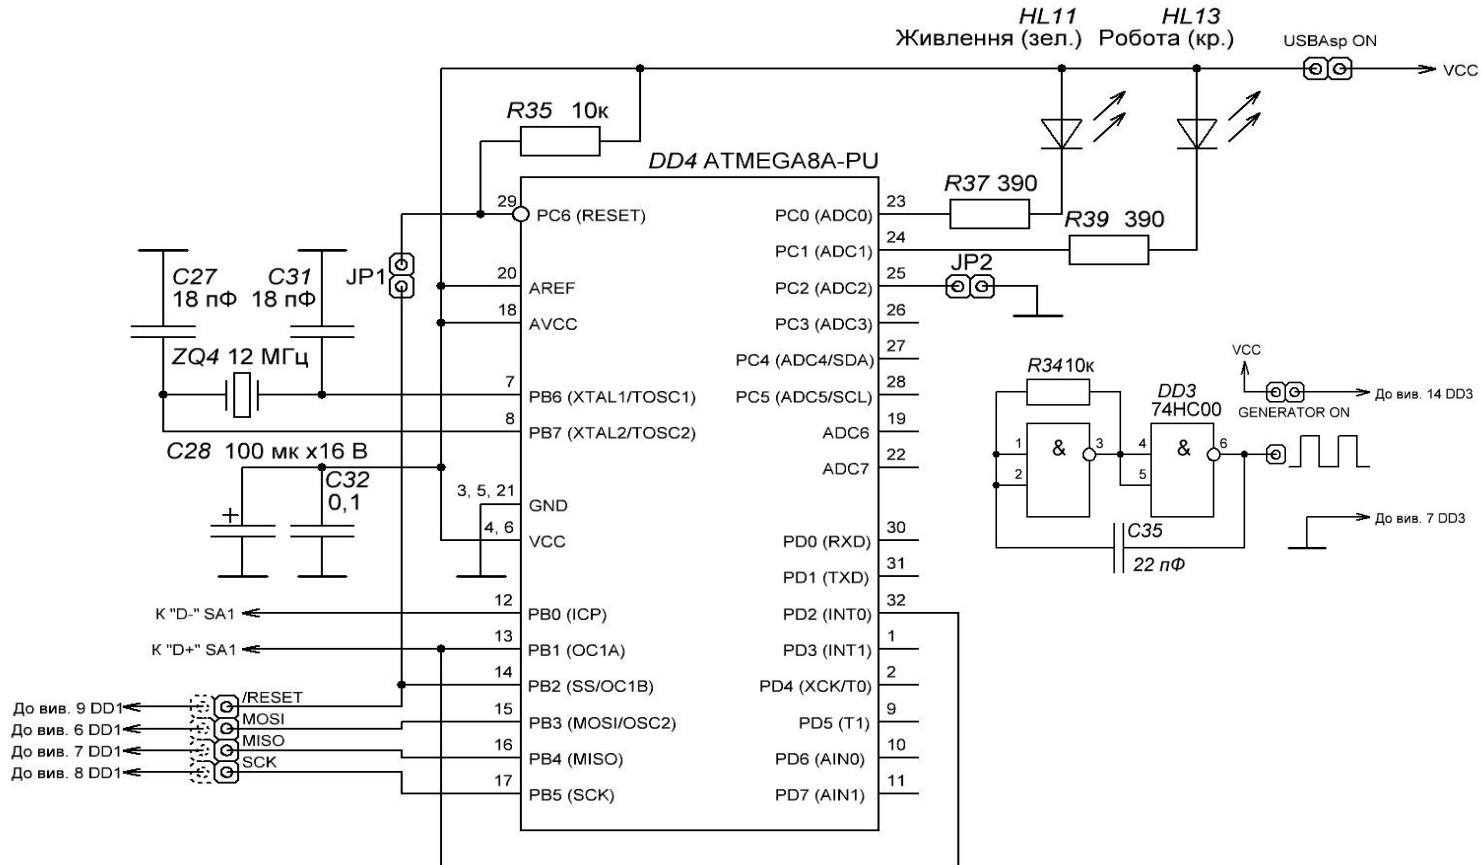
HL11
Живлення (зел.)
HL13
Робота (кр.)
USBAsp ON
VCC
R35 10к
DD4 ATMEGA8A-PU
R37 390
R39 390
29
PC6 (RESET)
JP1
C27
18 пФ
C31
18 пФ
20
AREF
18
AVCC
ZQ4 12 МГц
7
PB6 (XTAL1/TOSC1)
8
PB7 (XTAL2/TOSC2)
C28 100 мк x16 В
C32
0,1
3, 5, 21
GND
4, 6
VCC
23
PC0 (ADC0)
24
PC1 (ADC1)
25
PC2 (ADC2)
JP2
26
PC3 (ADC3)
27
PC4 (ADC4/SDA)
28
PC5 (ADC5/SCL)
19
ADC6
22
ADC7
30
PD0 (RXD)
31
PD1 (TXD)
32
PD2 (INT0)
1
PD3 (INT1)
2
PD4 (XCK/T0)
9
PD5 (T1)
10
PD6 (AIN0)
11
PD7 (AIN1)
VCC
R34 10к
DD3
74HC00
GENERATOR ON
До вив. 14 DD3
1
2
&
3
4
5
&
6
C35
22 пФ
До вив. 7 DD3
К "D-" SA1
12
PB0 (ICP)
К "D+" SA1
13
PB1 (OC1A)
14
PB2 (SS/OC1B)
До вив. 9 DD1
/RESET
До вив. 6 DD1
MOSI
До вив. 7 DD1
MISO
До вив. 8 DD1
SCK
15
PB3 (MOSI/OSC2)
16
PB4 (MISO)
17
PB5 (SCK)